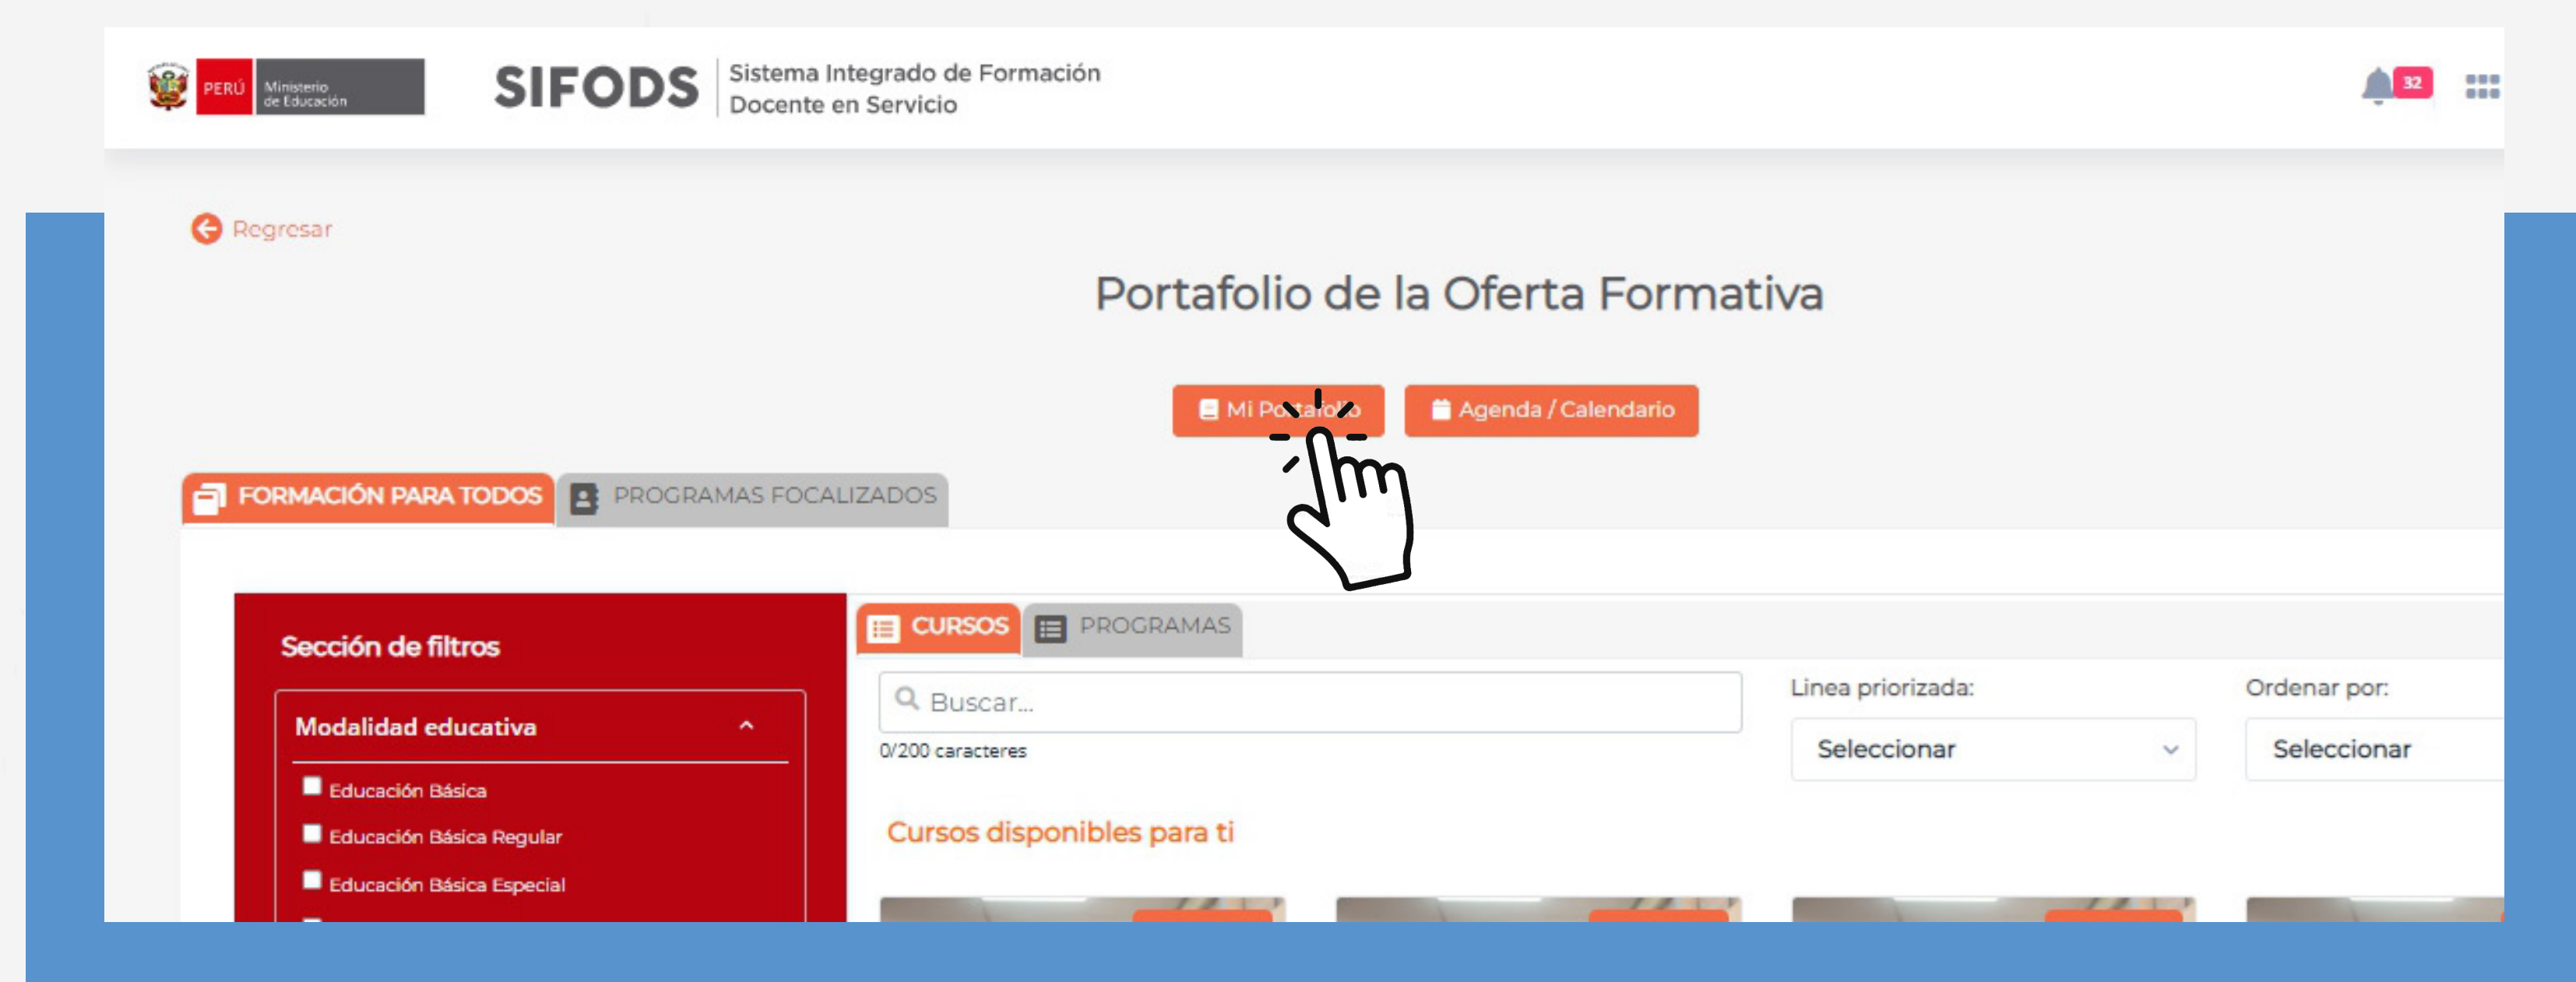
PERÚ Ministerio de Educación

SIFODS Sistema Integrado de Formación Docente en Servicio

32

Regresar

Portafolio de la Oferta Formativa

Mi Po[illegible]o

Agenda / Calendario

FORMACIÓN PARA TODOS

PROGRAMAS FOCALIZADOS

Sección de filtros

Modalidad educativa

Educación Básica

Educación Básica Regular

Educación Básica Especial

CURSOS

PROGRAMAS

Buscar...

0/200 caracteres

Linea priorizada:

Seleccionar

Ordenar por:

Seleccionar

Cursos disponibles para ti